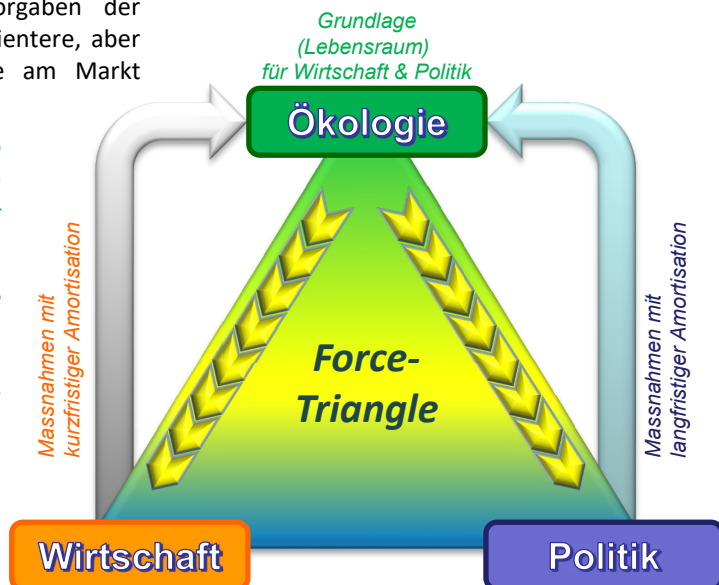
orgaben der ientere, aber e am Markt

Grundlage (Lebensraum) für Wirtschaft & Politik

Ökologie

Massnahmen mit kurzfristiger Amortisation

Force-Triangle

Massnahmen mit langfristiger Amortisation

Wirtschaft

Politik